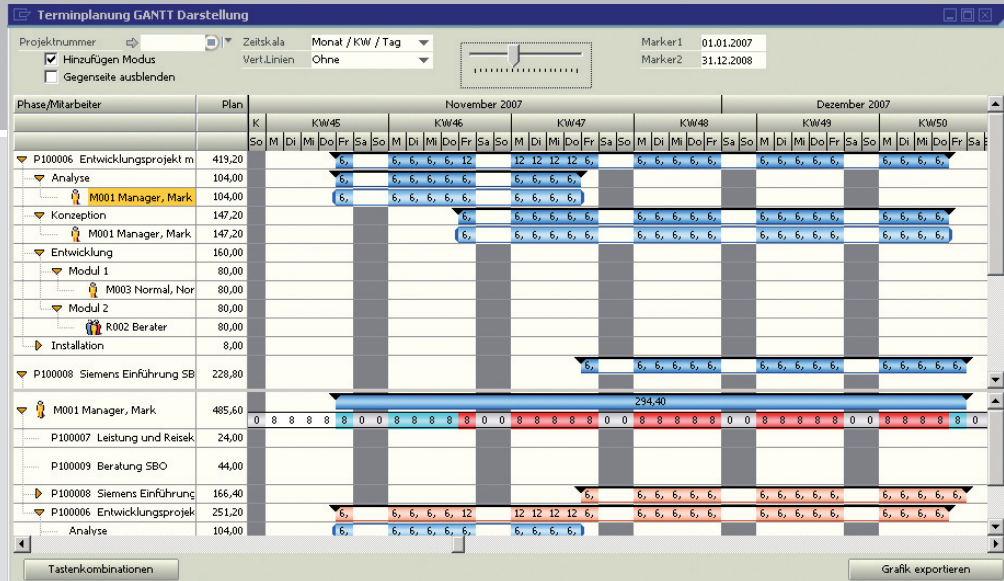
Terminplanung GANTT Darstellung

Projektnummer
Hinzufügen Modus
Gegenseite ausblenden
Zeitskala Monat / KW / Tag
Vert.Linien Ohne
Marker1 01.01.2007
Marker2 31.12.2008

| Phase/Mitarbeiter | Plan | November 2007 | Dezember 2007 |
|---|---|---|---|
| | | K KW45 KW46 KW47 KW48 KW49 KW50 | |
| | | So M Di Mi Do Fr Sa So M Di Mi Do Fr Sa So M Di Mi Do Fr Sa So M Di Mi Do Fr Sa So M Di Mi Do Fr Sa So M Di Mi Do Fr Sa | |
| P100006 Entwicklungsprojekt m | 419,20 | 6, 6, 6, 6, 6, 12 12 12 12 12 6, 6, 6, 6, 6, 6, 6, 6, 6, 6, 6, 6, 6, 6, 6, 6, | |
| Analyse | 104,00 | 6, 6, 6, 6, 6, 6, 6, 6, 6, 6, 6, | |
| M001 Manager, Mark | 104,00 | 6, 6, 6, 6, 6, 6, 6, 6, 6, 6, 6, | |
| Konzeption | 147,20 | 6, 6, 6, 6, 6, 6, 6, 6, 6, 6, 6, 6, 6, 6, 6, 6, 6, 6, 6, 6, 6, | |
| M001 Manager, Mark | 147,20 | 6, 6, 6, 6, 6, 6, 6, 6, 6, 6, 6, 6, 6, 6, 6, 6, 6, 6, 6, 6, 6, | |
| Entwicklung | 160,00 | | |
| Modul 1 | 80,00 | | |
| M003 Normal, Nor | 80,00 | | |
| Modul 2 | 80,00 | | |
| R002 Berater | 80,00 | | |
| Installation | 8,00 | | |
| P100008 Siemens Einführung SB | 228,80 | 6, 6, 6, 6, 6, 6, 6, 6, 6, 6, 6, 6, 6, 6, 6, 6, | |

| | | |
|---|---|---|
| M001 Manager, Mark | 485,60 | 294,40 / 0 8 8 8 8 8 0 0 8 8 8 8 8 0 0 8 8 8 8 8 0 0 8 8 8 8 8 0 0 8 8 8 8 8 0 0 8 8 8 8 8 |
| P100007 Leistung und Reisek | 24,00 | |
| P100009 Beratung SBO | 44,00 | |
| P100008 Siemens Einführung | 166,40 | 6, 6, 6, 6, 6, 6, 6, 6, 6, 6, 6, 6, 6, 6, 6, 6, |
| P100006 Entwicklungsprojek | 251,20 | 6, 6, 6, 6, 6, 12 12 12 12 12 6, 6, 6, 6, 6, 6, 6, 6, 6, 6, 6, 6, 6, 6, 6, 6, |
| Analyse | 104,00 | 6, 6, 6, 6, 6, 6, 6, 6, 6, 6, 6, |

Tastenkombinationen
Grafik exportieren